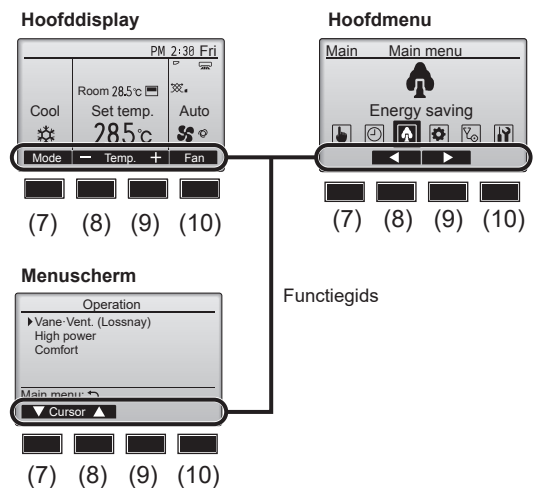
Hoofddisplay

PM 2:30 Fri

Room 28.5°C

Cool

Set temp.

Auto

28.5°C

Mode

Temp.

Fan

(7) (8) (9) (10)

Hoofdmenu

Main

Main menu

Energy saving

(7) (8) (9) (10)

Menuscherm

Operation

Vane·Vent. (Lossnay)

High power

Comfort

Main menu:

Cursor

(7) (8) (9) (10)

Functiegids